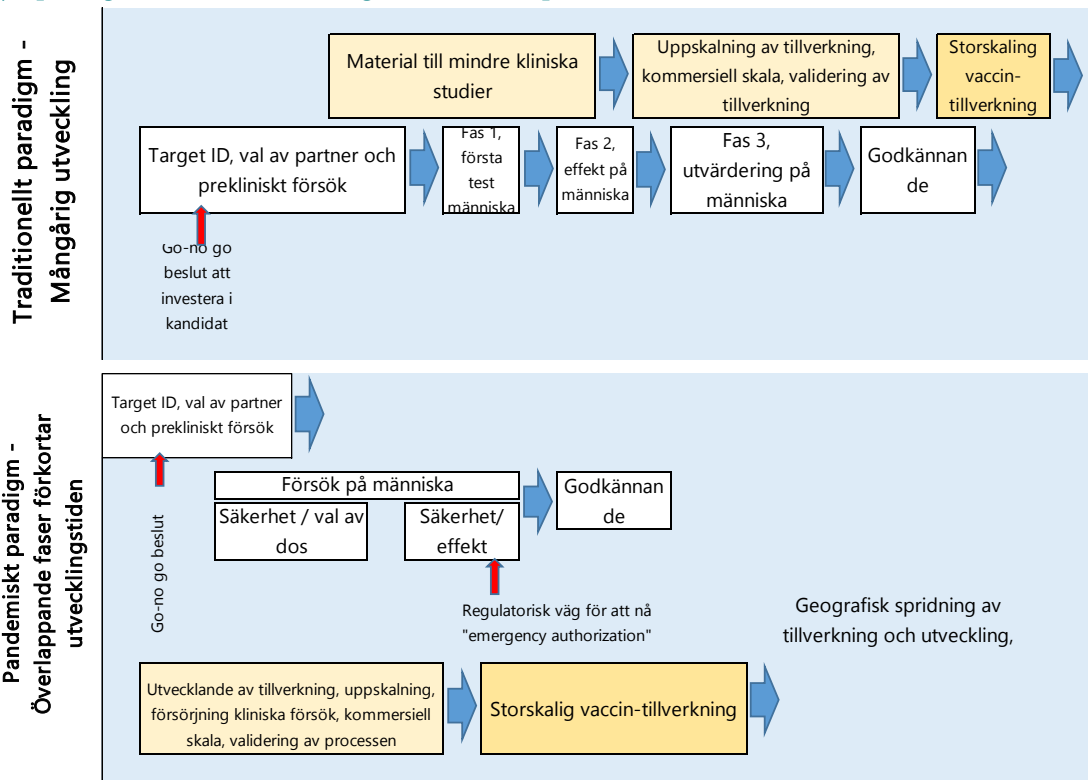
Traditionellt paradigm - Mångårig utveckling

Material till mindre kliniska studier

Uppskalning av tillverkning, kommersiell skala, validering av tillverkning

Storskaling vaccin-tillverkning

Target ID, val av partner och prekliniskt försök

Fas 1, första test människa

Fas 2, effekt på människa

Fas 3, utvärdering på människa

Godkännande

Go-no go beslut att investera i kandidat

Pandemiskt paradigm - Överlappande faser förkortar utvecklingstiden

Target ID, val av partner och prekliniskt försök

Go-no go beslut

Försök på människa

Säkerhet / val av dos

Säkerhet/ effekt

Godkännande

Regulatorisk väg för att nå "emergency authorization"

Geografisk spridning av tillverkning och utveckling,

Utvecklande av tillverkning, uppskalning, försörjning kliniska försök, kommersiell skala, validering av processen

Storskalig vaccin-tillverkning